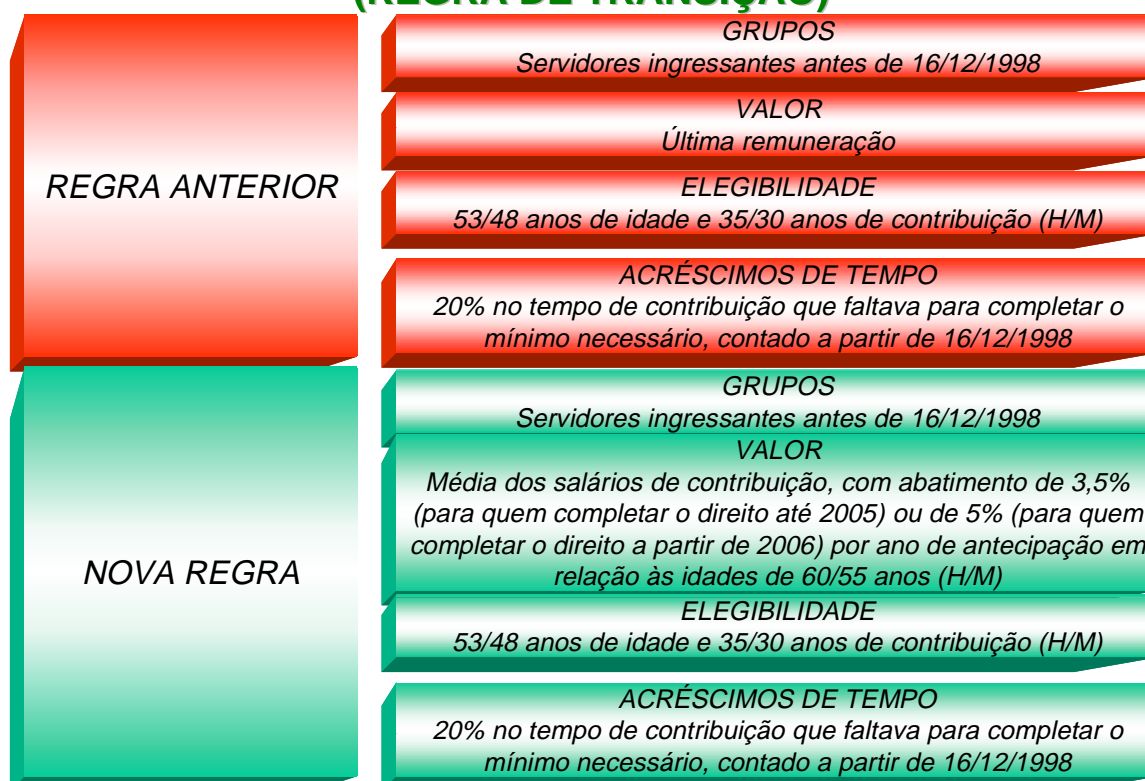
(REGRA DE TRANSIÇÃO)

REGRA ANTERIOR

GRUPOS
Servidores ingressantes antes de 16/12/1998

VALOR
Última remuneração

ELEGIBILIDADE
53/48 anos de idade e 35/30 anos de contribuição (H/M)

ACRÉSCIMOS DE TEMPO
20% no tempo de contribuição que faltava para completar o mínimo necessário, contado a partir de 16/12/1998

NOVA REGRA

GRUPOS
Servidores ingressantes antes de 16/12/1998

VALOR
Média dos salários de contribuição, com abatimento de 3,5% (para quem completar o direito até 2005) ou de 5% (para quem completar o direito a partir de 2006) por ano de antecipação em relação às idades de 60/55 anos (H/M)

ELEGIBILIDADE
53/48 anos de idade e 35/30 anos de contribuição (H/M)

ACRÉSCIMOS DE TEMPO
20% no tempo de contribuição que faltava para completar o mínimo necessário, contado a partir de 16/12/1998